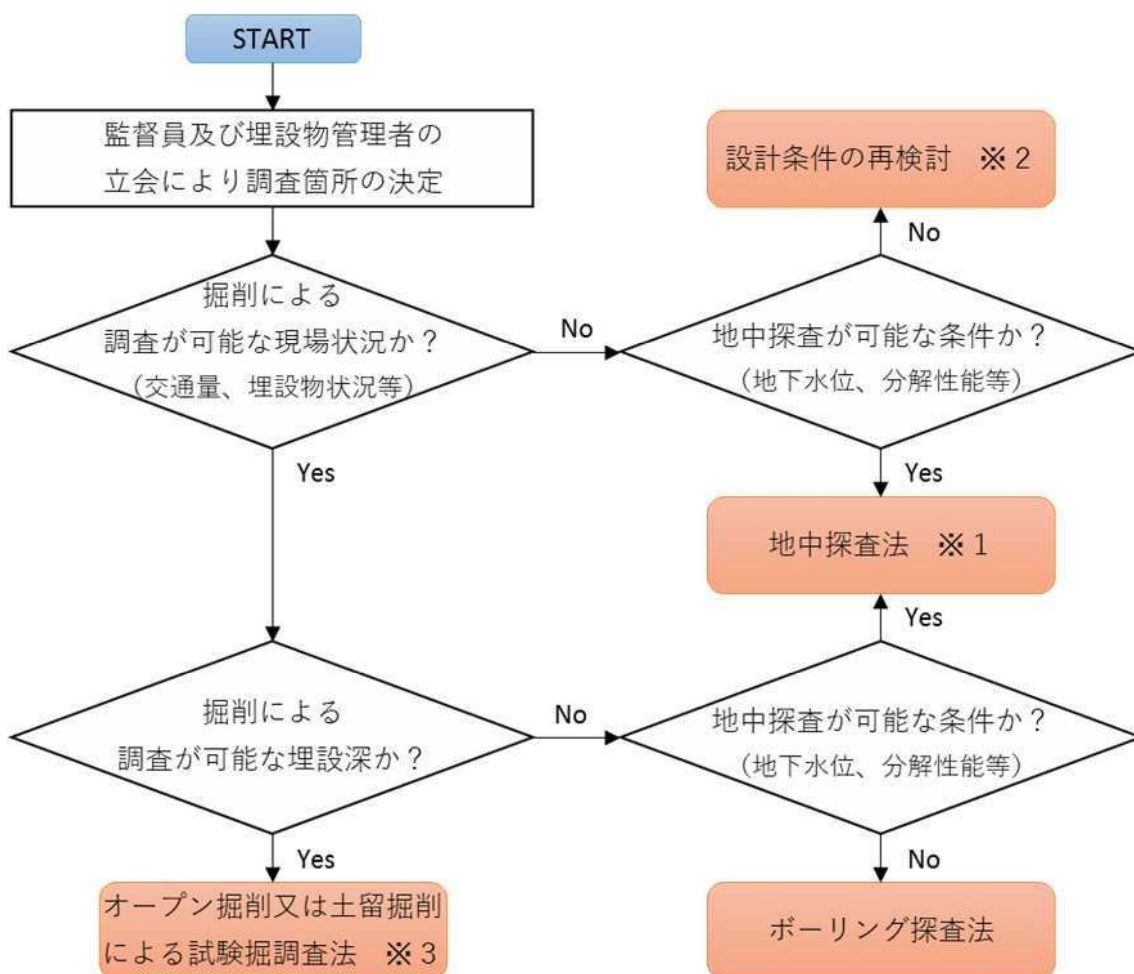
START

監督員及び埋設物管理者の立会により調査箇所の決定

掘削による調査が可能な現場状況か？（交通量、埋設物状況等）

No

地中探査が可能な条件か？（地下水位、分解性能等）

No

設計条件の再検討　※２

Yes

地中探査法　※１

Yes

Yes

掘削による調査が可能な埋設深か？

No

地中探査が可能な条件か？（地下水位、分解性能等）

Yes

オープン掘削又は土留掘削による試験掘調査法　※３

No

ボーリング探査法